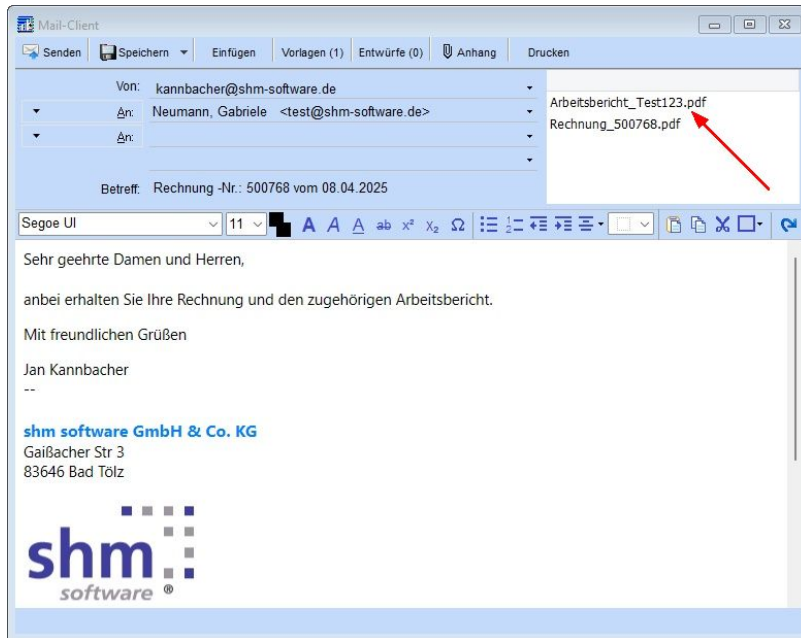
Mail-Client

Senden | Speichern | Einfügen | Vorlagen (1) | Entwürfe (0) | Anhang | Drucken

Von: kannbacher@shm-software.de
An: Neumann, Gabriele <test@shm-software.de>
An:

Betreff: Rechnung -Nr.: 500768 vom 08.04.2025

Arbeitsbericht_Test123.pdf
Rechnung_500768.pdf

Segoe UI 11

Sehr geehrte Damen und Herren,

anbei erhalten Sie Ihre Rechnung und den zugehörigen Arbeitsbericht.

Mit freundlichen Grüßen

Jan Kannbacher
--

shm software GmbH & Co. KG
Gaißacher Str 3
83646 Bad Tölz

shm
software ®